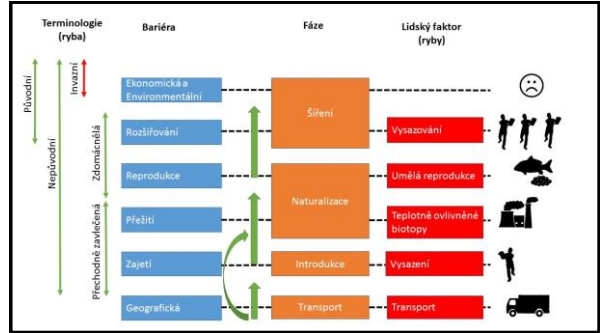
Terminologie (ryba)

Bariéra

Fáze

Lidský faktor (ryby)

Původní

Invazní

Nepůvodní

Zdomácnělá

Přechodně zavlečená

Ekonomická a Environmentální

Rozšiřování

Reprodukce

Přežití

Zajetí

Geografická

Šíření

Naturalizace

Introdukce

Transport

Vysazování

Umělá reprodukce

Teplotně ovlivněné biotopy

Vysazení

Transport